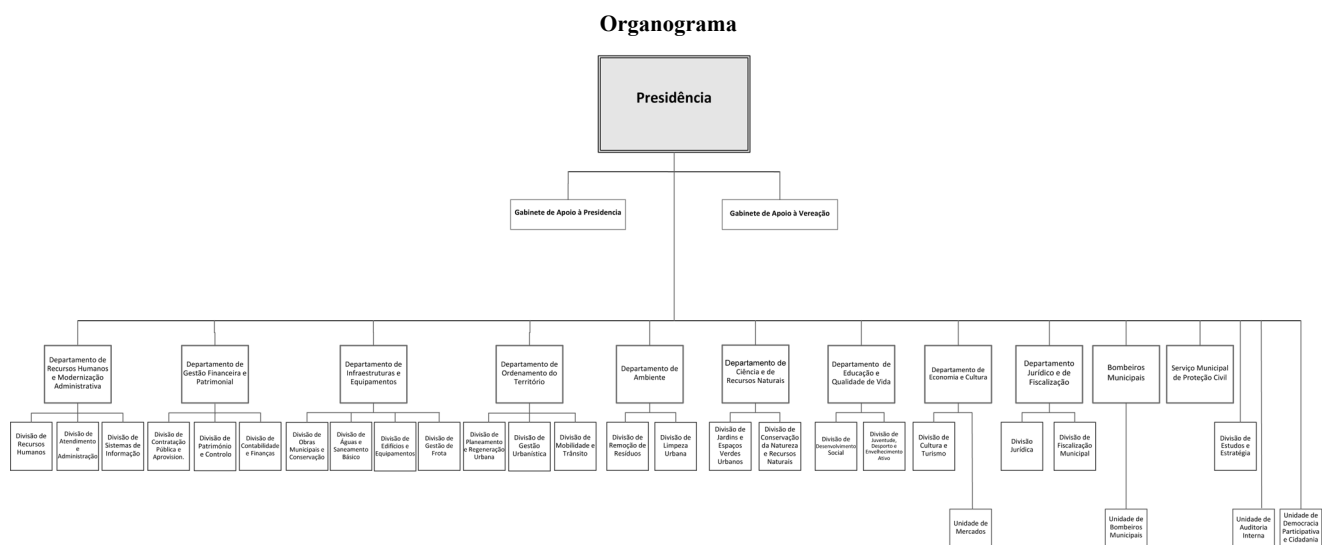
Organograma

Presidência

Gabinete de Apoio à Presidencia

Gabinete de Apoio à Vereação

Departamento de Recursos Humanos e Modernização Administrativa

Divisão de Recursos Humanos

Divisão de Atendimento e Administração

Divisão de Sistemas de Informação

Departamento de Gestão Financeira e Patrimonial

Divisão de Contratação Pública e Aprovision.

Divisão de Património e Controlo

Divisão de Contabilidade e Finanças

Departamento de Infraestruturas e Equipamentos

Divisão de Obras Municipais e Conservação

Divisão de Águas e Saneamento Básico

Divisão de Edifícios e Equipamentos

Divisão de Gestão de Frota

Departamento de Ordenamento do Território

Divisão de Planeamento e Regeneração Urbana

Divisão de Gestão Urbanística

Divisão de Mobilidade e Trânsito

Departamento de Ambiente

Divisão de Remoção de Resíduos

Divisão de Limpeza Urbana

Departamento de Ciência e de Recursos Naturais

Divisão de Jardins e Espaços Verdes Urbanos

Divisão de Conservação da Natureza e Recursos Naturais

Departamento de Educação e Qualidade de Vida

Divisão de Desenvolvimento Social

Divisão de Juventude, Desporto e Envelhecimento Ativo

Departamento de Economia e Cultura

Divisão de Cultura e Turismo

Unidade de Mercados

Departamento Jurídico e de Fiscalização

Divisão Jurídica

Divisão de Fiscalização Municipal

Bombeiros Municipais

Unidade de Bombeiros Municipais

Serviço Municipal de Proteção Civil

Divisão de Estudos e Estratégia

Unidade de Auditoria Interna

Unidade de Democracia Participativa e Cidadania